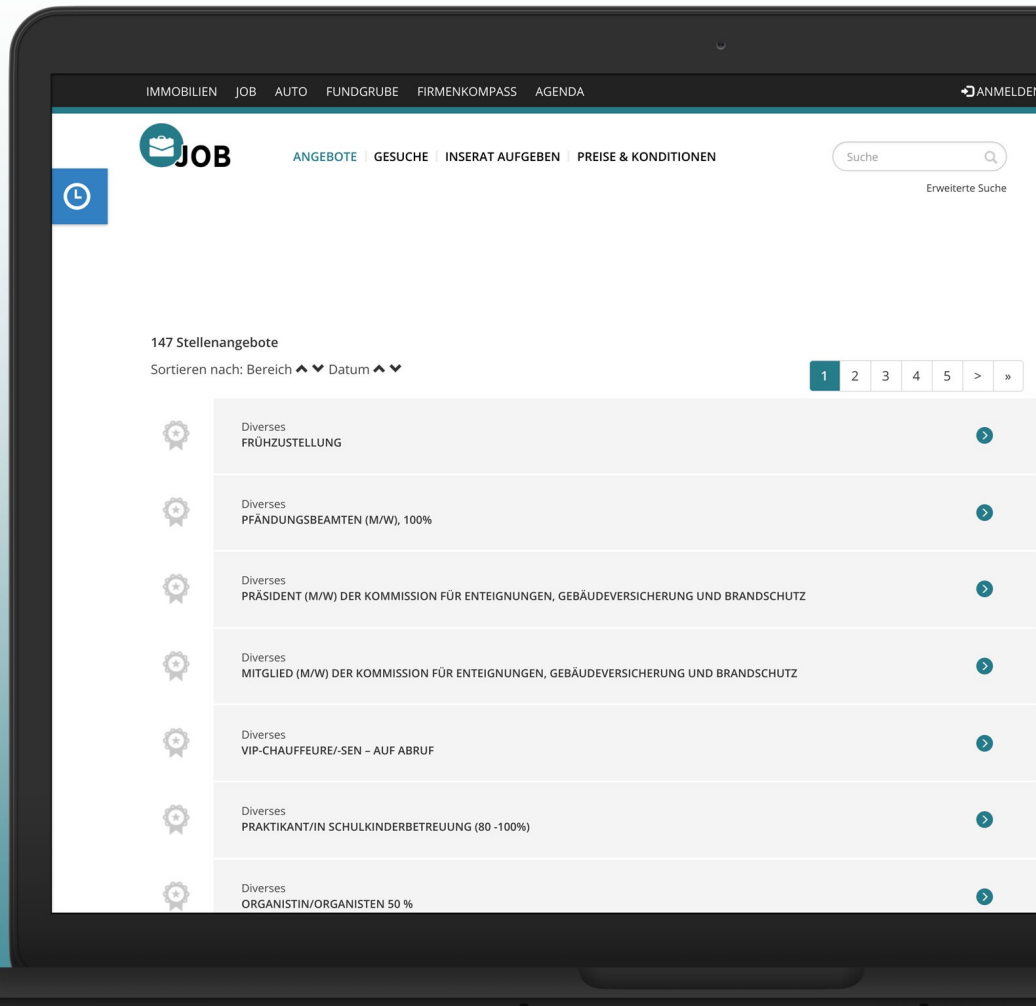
IMMOBILIEN JOB AUTO FUNDGRUBE FIRMENKOMPASS AGENDA

ANMELDEN

JOB

ANGEBOTE | GESUCHE | INSERAT AUFGEBEN | PREISE & KONDITIONEN

Suche

Erweiterte Suche

147 Stellenangebote

Sortieren nach: Bereich Datum

1 2 3 4 5 > »

Diverses
FRÜHZUSTELLUNG

Diverses
PFÄNDUNGSBEAMTEN (M/W), 100%

Diverses
PRÄSIDENT (M/W) DER KOMMISSION FÜR ENTEIGNUNGEN, GEBÄUDEVERSICHERUNG UND BRANDSCHUTZ

Diverses
MITGLIED (M/W) DER KOMMISSION FÜR ENTEIGNUNGEN, GEBÄUDEVERSICHERUNG UND BRANDSCHUTZ

Diverses
VIP-CHAUFFEURE/-SEN – AUF ABRUF

Diverses
PRAKTIKANT/IN SCHULKINDERBETREUUNG (80 -100%)

Diverses
ORGANISTIN/ORGANISTEN 50 %